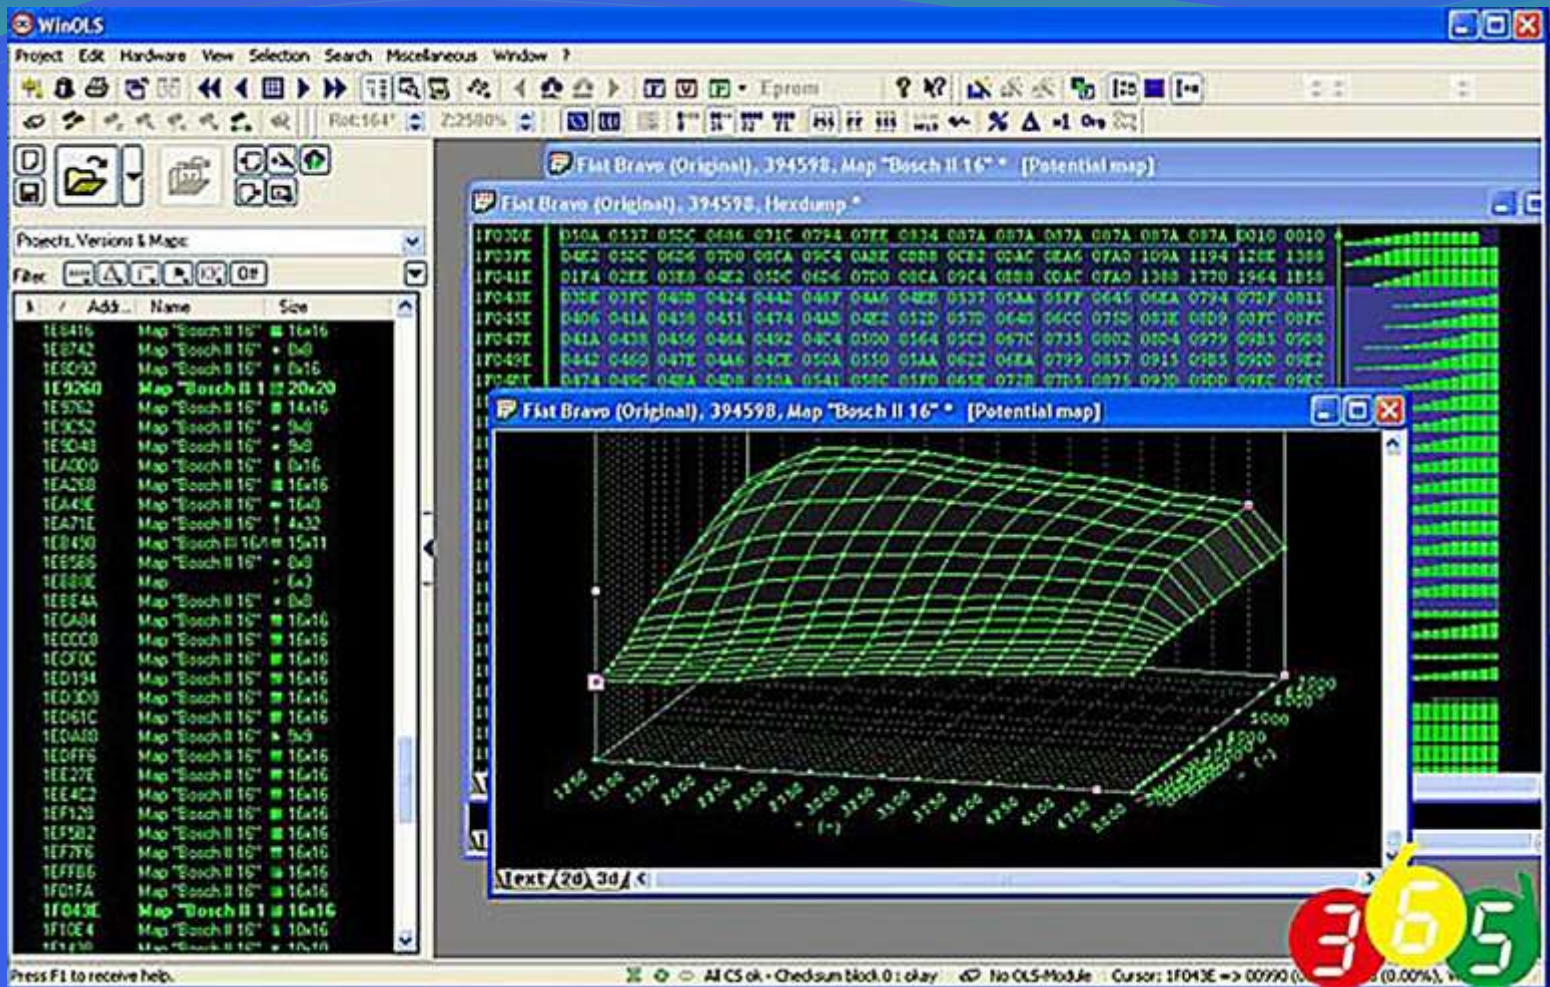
WinOLS

Project Edit Hardware View Selection Search Miscellaneous Window ?

Eprom

Rot:164° Z:2500%

Fiat Bravo (Original), 394598, Map "Bosch II 16" * [Potential map]

Fiat Bravo (Original), 394598, Hexdump *

| | |
|---|---|
| 1F03DE | D50A 0537 05DC 0686 071C 0794 07EE 0824 087A 087A 087A 087A 087A 087A 0010 0010 |
| 1F03FE | 04E2 05DC 0626 07D0 08CA 09C4 0ABE 0BB8 0CB2 0DAC 0EA6 0FA0 109A 1194 128E 1388 |
| 1F041E | 01F4 02EE 03E8 04E2 05DC 0626 07D0 08CA 09C4 0BB8 0DAC 0FA0 1388 1770 1964 1B58 |
| 1F043E | D3DE 03FC 0408 0424 0442 0467 04A6 04EB 0537 05AA 05FF 0645 06EA 0794 07DF 0811 |
| 1F045E | 0406 041A 0438 0451 0474 04AB 04E2 052D 057D 0640 06CC 075D 082E 08D9 097C 09FC |
| 1F047E | 041A 0438 0456 046A 0492 04C4 0500 0564 05C3 067C 0735 0802 08D4 0979 09B3 09D0 |
| 1F049E | 0442 0460 047E 04A6 04CE 050A 0550 05AA 0622 06EA 0799 0857 0915 09B5 09D0 09E2 |
| 1F04BE | 0474 049C 04BA 04D8 050A 0541 058C 05F0 065E 072B 07D5 0875 0930 09D0 09EC 09EC |

Fiat Bravo (Original), 394598, Map "Bosch II 16" * [Potential map]

Projects, Versions & Maps

Filter

Addr... Name Size

| Addr | Name | Size |
|---|---|---|
| 1E6416 | Map "Bosch II 16" | 16x16 |
| 1E8742 | Map "Bosch II 16" | 8x8 |
| 1E8D92 | Map "Bosch II 16" | 8x16 |
| 1E9260 | Map "Bosch II 1 | 20x20 |
| 1E9762 | Map "Bosch II 16" | 14x16 |
| 1E9C52 | Map "Bosch II 16" | 9x8 |
| 1E9D48 | Map "Bosch II 16" | 9x8 |
| 1EA000 | Map "Bosch II 16" | 8x16 |
| 1EA268 | Map "Bosch II 16" | 16x16 |
| 1EA49E | Map "Bosch II 16" | 16x8 |
| 1EA71E | Map "Bosch II 16" | 4x32 |
| 1EB450 | Map "Bosch II 16" | 15x11 |
| 1EE6B6 | Map "Bosch II 16" | 8x8 |
| 1EE80E | Map | 6x3 |
| 1EEE4A | Map "Bosch II 16" | 8x8 |
| 1ECA04 | Map "Bosch II 16" | 16x16 |
| 1ECCC8 | Map "Bosch II 16" | 16x16 |
| 1ECF0C | Map "Bosch II 16" | 16x16 |
| 1ED194 | Map "Bosch II 16" | 16x16 |
| 1ED3D0 | Map "Bosch II 16" | 16x16 |
| 1ED61C | Map "Bosch II 16" | 16x16 |
| 1EDA88 | Map "Bosch II 16" | 9x9 |
| 1EDFF6 | Map "Bosch II 16" | 16x16 |
| 1EE27E | Map "Bosch II 16" | 16x16 |
| 1EE4E2 | Map "Bosch II 16" | 16x16 |
| 1EF128 | Map "Bosch II 16" | 16x16 |
| 1EF5B2 | Map "Bosch II 16" | 16x16 |
| 1EF7F6 | Map "Bosch II 16" | 16x16 |
| 1EFFB6 | Map "Bosch II 16" | 16x16 |
| 1F01FA | Map "Bosch II 16" | 16x16 |
| 1F043E | Map "Bosch II 1 | 16x16 |
| 1F10E4 | Map "Bosch II 16" | 10x16 |

1250 1500 1750 2000 2250 2500 2750 3000 3250 3500 3750 4000 4500 4750 5000 (-)

5000 4500 (-)

Text 2d 3d

Press F1 to receive help.

All CS ok - Checksum block 0 : okay No OLS-Module Cursor: 1F043E => 00990 (0.00%),

365